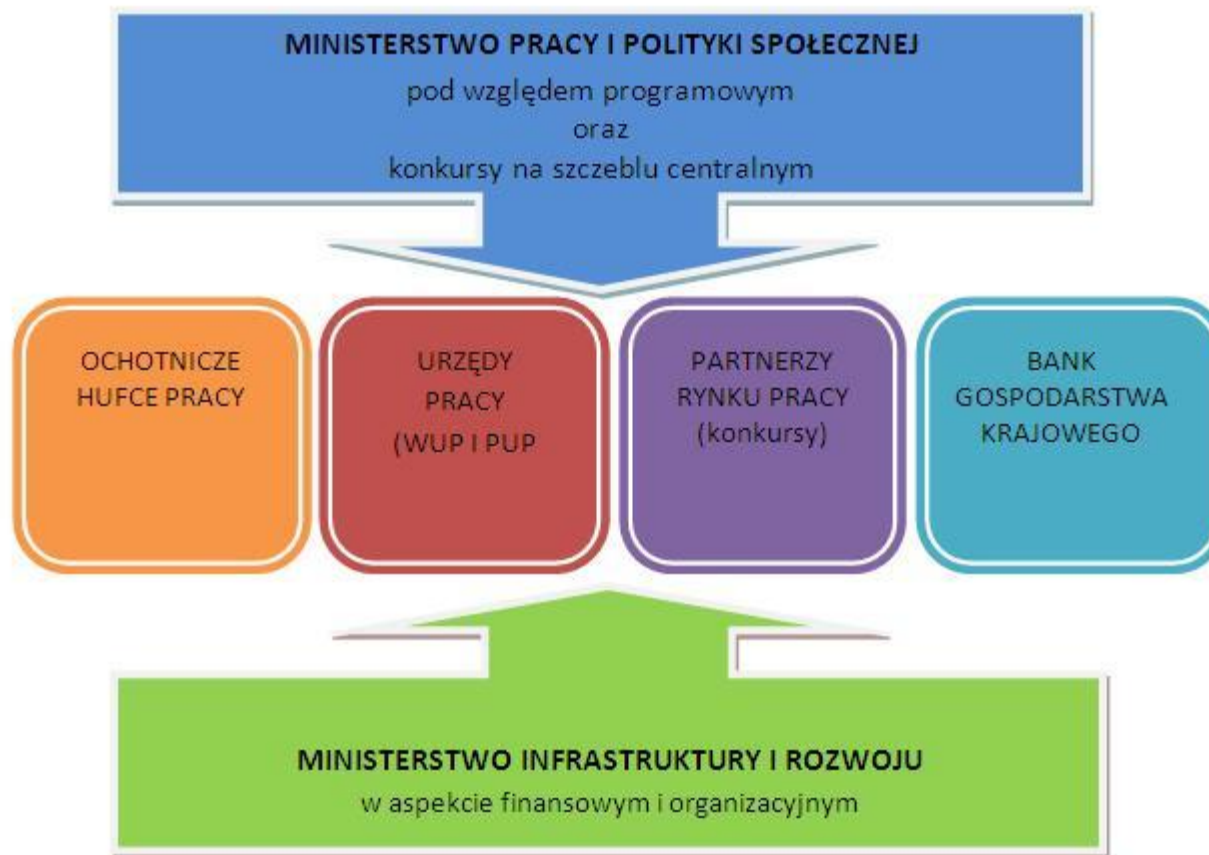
MINISTERSTWO PRACY I POLITYKI SPOŁECZNEJ
pod względem programowym
oraz
konkursy na szczeblu centralnym

OCHOTNICZE HUFCE PRACY

URZĘDY PRACY (WUP I PUP

PARTNERZY RYNKU PRACY (konkursy)

BANK GOSPODARSTWA KRAJOWEGO

MINISTERSTWO INFRASTRUKTURY I ROZWOJU
w aspekcie finansowym i organizacyjnym